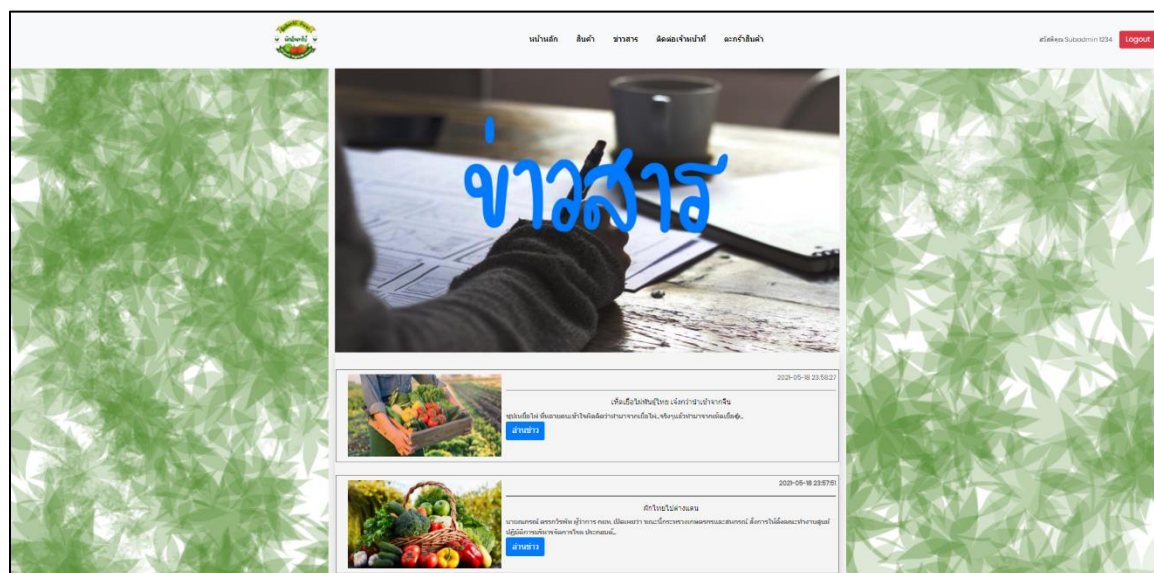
ผักสุขภาพดี

หน้าหลัก สินค้า ข่าวสาร ติดต่อเจ้าหน้าที่ ตะกร้าสินค้า

สวัสดีคุณ Subadmin 1234 Logout

ข่าวสาร

2021-05-18 23:58:27

เห็ดเยื่อไผ่พันธุ์ไทย เจ๋งกว่านำเข้าจากจีน

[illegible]

อ่านข่าว

2021-05-18 23:57:51

ผักไทยไปต่างแดน

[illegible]

อ่านข่าว